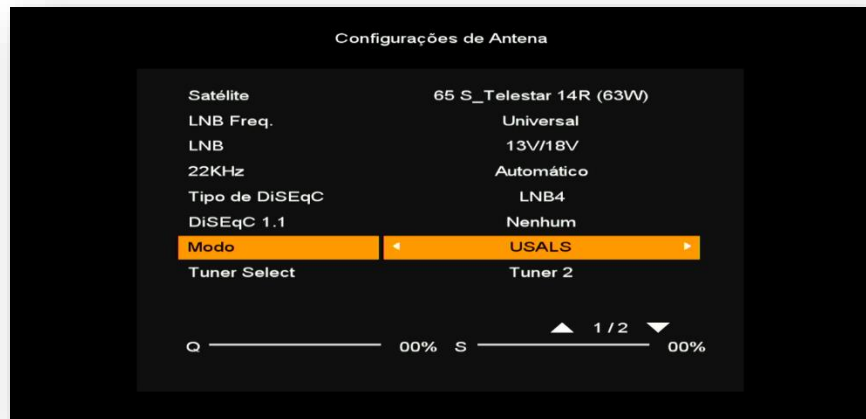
Configurações de Antena

| | |
|---|---|
| Satélite | 65 S_Telestar 14R (63W) |
| LNB Freq. | Universal |
| LNB | 13V/18V |
| 22KHz | Automático |
| Tipo de DiSEqC | LNB4 |
| DiSEqC 1.1 | Nenhum |
| Modo | USALS |
| Tuner Select | Tuner 2 |

1/2

Q 00% S 00%